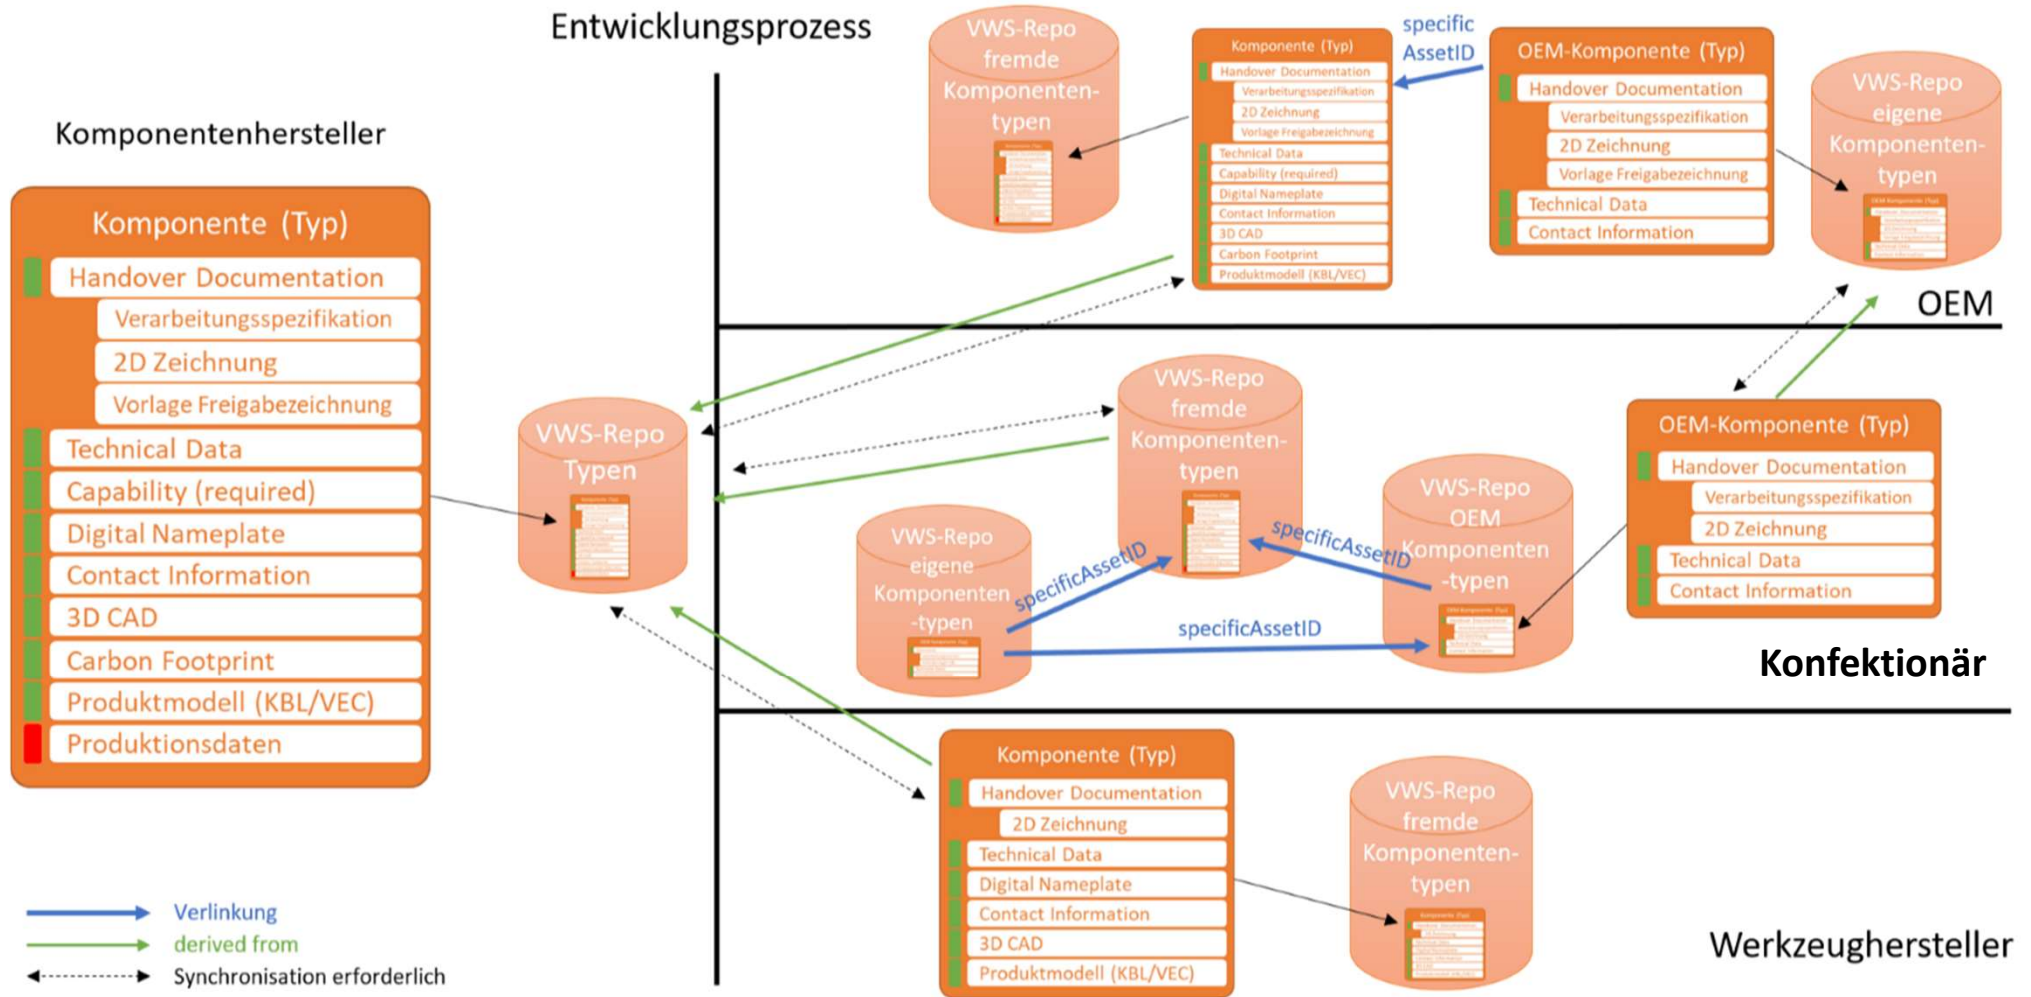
Entwicklungsprozess

Komponentenhersteller

Komponente (Typ)
Handover Documentation
Verarbeitungsspezifikation
2D Zeichnung
Vorlage Freigabezeichnung
Technical Data
Capability (required)
Digital Nameplate
Contact Information
3D CAD
Carbon Footprint
Produktmodell (KBL/VEC)
Produktionsdaten

VWS-Repo Typen

VWS-Repo fremde Komponenten-typen

Komponente (Typ)
Handover Documentation
Verarbeitungsspezifikation
2D Zeichnung
Vorlage Freigabezeichnung
Technical Data
Capability (required)
Digital Nameplate
Contact Information
3D CAD
Carbon Footprint
Produktmodell (KBL/VEC)

specific AssetID

OEM-Komponente (Typ)
Handover Documentation
Verarbeitungsspezifikation
2D Zeichnung
Vorlage Freigabezeichnung
Technical Data
Contact Information

VWS-Repo eigene Komponenten-typen

OEM

VWS-Repo fremde Komponenten-typen

VWS-Repo eigene Komponenten-typen

specificAssetID

specificAssetID

specificAssetID

VWS-Repo OEM Komponenten-typen

OEM-Komponente (Typ)
Handover Documentation
Verarbeitungsspezifikation
2D Zeichnung
Technical Data
Contact Information

Konfektionär

Komponente (Typ)
Handover Documentation
2D Zeichnung
Technical Data
Digital Nameplate
Contact Information
3D CAD
Produktmodell (KBL/VEC)

VWS-Repo fremde Komponenten-typen

Werkzeughersteller

Verlinkung
derived from
Synchronisation erforderlich